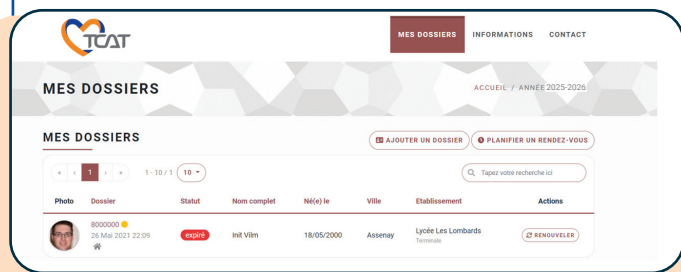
TCAT

MES DOSSIERS INFORMATIONS CONTACT

MES DOSSIERS

ACCUEIL / ANNÉE 2025-2026

MES DOSSIERS

AJOUTER UN DOSSIER

PLANIFIER UN RENDEZ-VOUS

« ‹ 1 › » 1 - 10 / 1 10

Tapez votre recherche ici

| Photo | Dossier | Statut | Nom complet | Né(e) le | Ville | Etablissement | Actions |
|---|---|---|---|---|---|---|---|
| | 8000000 26 Mai 2021 22:09 | expiré | Init Vilm | 18/05/2000 | Assenay | Lycée Les Lombards Terminale | RENOUVELER |